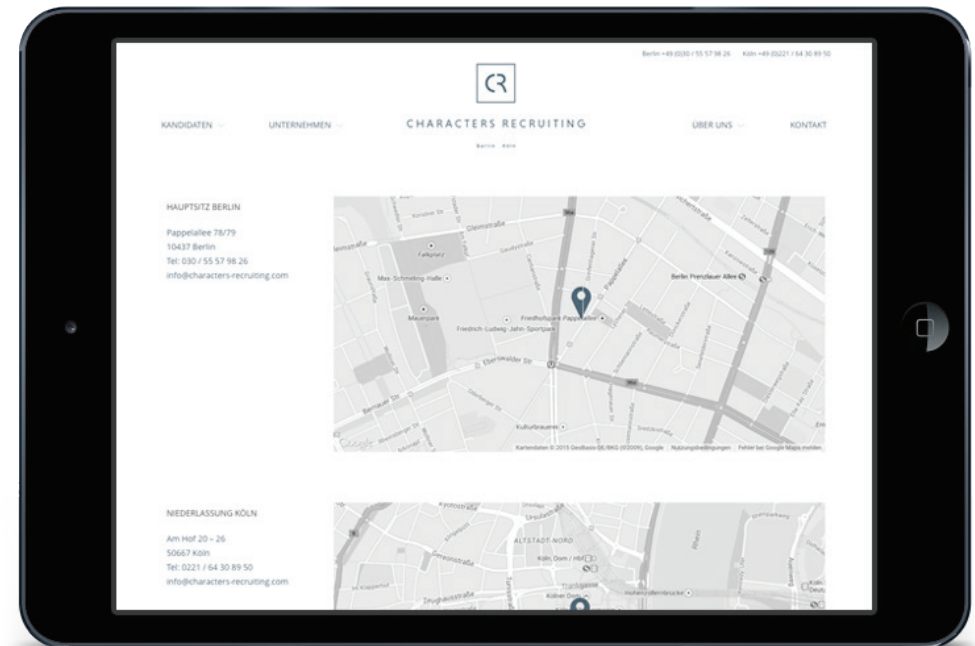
Berlin +49 (0)30 / 55 57 98 26 Köln +49 (0)221 / 64 30 89 50

CR

KANDIDATEN UNTERNEHMEN CHARACTERS RECRUITING ÜBER UNS KONTAKT

Berlin Köln

HAUPTSITZ BERLIN

Pappelallee 78/79
10437 Berlin
Tel: 030 / 55 57 98 26
info@characters-recruiting.com

Gleimstraße
Falkplatz
Max-Schmeling-Halle
Mauerpark
Friedhofspark Pappelallee
Friedrich-Ludwig-Jahn-Sportpark
Berlin Prenzlauer Allee
Eberswalder Str.
Bernauer Str.
Kulturbrauerei
Google
Kartendaten © 2015 GeoBasis-DE/BKG (©2009), Google Nutzungsbedingungen Fehler bei Google Maps melden

NIEDERLASSUNG KÖLN

Am Hof 20 – 26
50667 Köln
Tel: 0221 / 64 30 89 50
info@characters-recruiting.com

ALTSTADT-NORD
Köln, Dom / Hbf
Kölner Dom
Hohenzollernbrücke